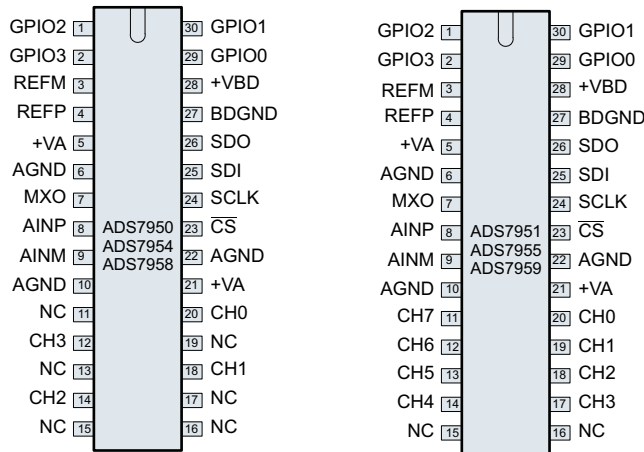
GPIO2 1
GPIO3 2
REFM 3
REFP 4
+VA 5
AGND 6
MXO 7
AINP 8
AINM 9
AGND 10
NC 11
CH3 12
NC 13
CH2 14
NC 15

ADS7950
ADS7954
ADS7958

30 GPIO1
29 GPIO0
28 +VBD
27 BDGND
26 SDO
25 SDI
24 SCLK
23 $\overline{CS}$
22 AGND
21 +VA
20 CH0
19 NC
18 CH1
17 NC
16 NC

GPIO2 1
GPIO3 2
REFM 3
REFP 4
+VA 5
AGND 6
MXO 7
AINP 8
AINM 9
AGND 10
CH7 11
CH6 12
CH5 13
CH4 14
NC 15

ADS7951
ADS7955
ADS7959

30 GPIO1
29 GPIO0
28 +VBD
27 BDGND
26 SDO
25 SDI
24 SCLK
23 $\overline{CS}$
22 AGND
21 +VA
20 CH0
19 CH1
18 CH2
17 CH3
16 NC